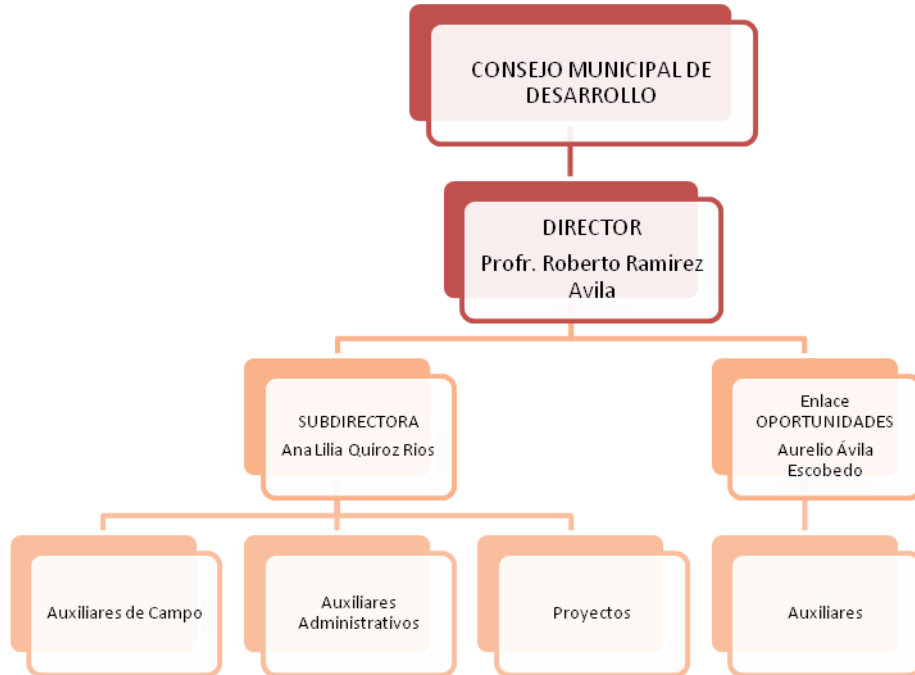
CONSEJO MUNICIPAL DE DESARROLLO

DIRECTOR
Profr. Roberto Ramirez Avila

SUBDIRECTORA
Ana Lilia Quiroz Rios

Enlace OPORTUNIDADES
Aurelio Ávila Escobedo

Auxiliares de Campo

Auxiliares Administrativos

Proyectos

Auxiliares